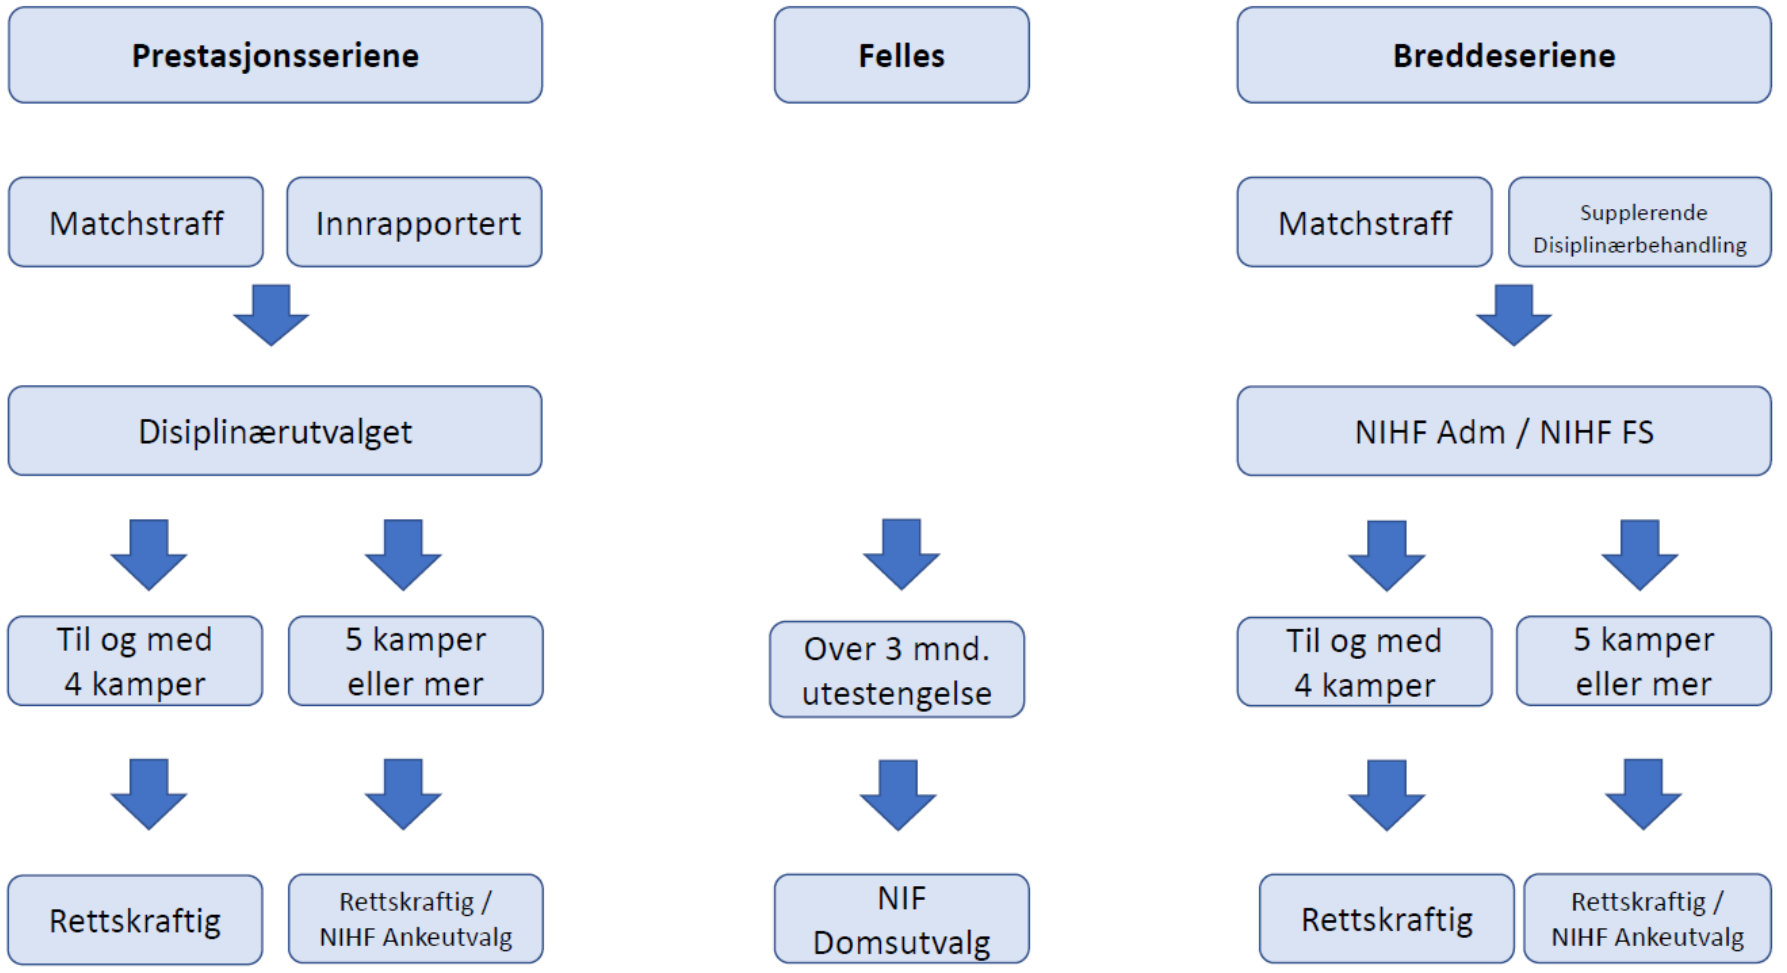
Prestasjonsseriene

Felles

Breddeseriene

Matchstraff

Innrapportert

Matchstraff

Supplerende Disiplinærbehandling

Disiplinærutvalget

NIHF Adm / NIHF FS

Til og med 4 kamper

5 kamper eller mer

Over 3 mnd. utestengelse

Til og med 4 kamper

5 kamper eller mer

Rettskraftig

Rettskraftig / NIHF Ankeutvalg

NIF Domsutvalg

Rettskraftig

Rettskraftig / NIHF Ankeutvalg